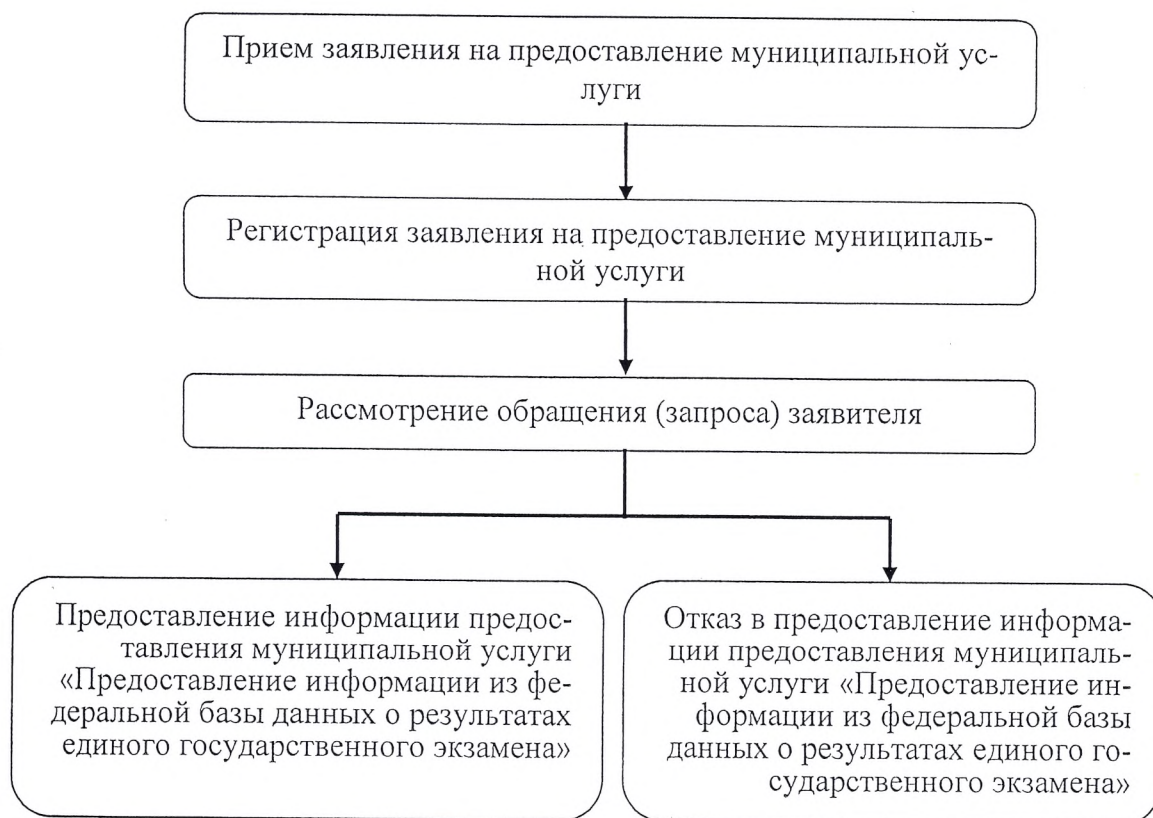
Прием заявления на предоставление муниципальной услуги

Регистрация заявления на предоставление муниципальной услуги

Рассмотрение обращения (запроса) заявителя

Предоставление информации предоставления муниципальной услуги «Предоставление информации из федеральной базы данных о результатах единого государственного экзамена»

Отказ в предоставление информации предоставления муниципальной услуги «Предоставление информации из федеральной базы данных о результатах единого государственного экзамена»